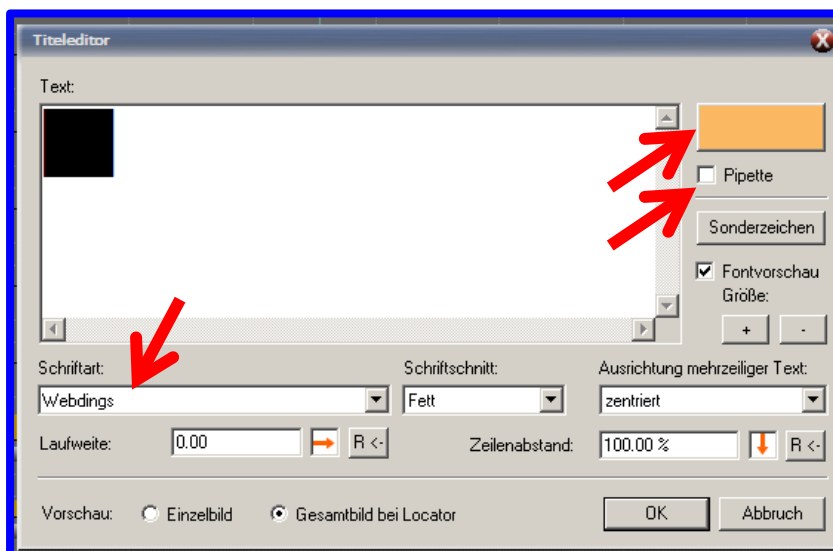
Titeleditor

Text:

Pipette

Sonderzeichen

Fontvorschau

Größe:

+ -

Schriftart:

Webdings

Schriftschnitt:

Fett

Ausrichtung mehrzeiliger Text:

zentriert

Laufweite:

0.00

R <-

Zeilenabstand:

100.00 %

R <-

Vorschau:

Einzelbild

Gesamtbild bei Locator

OK

Abbruch